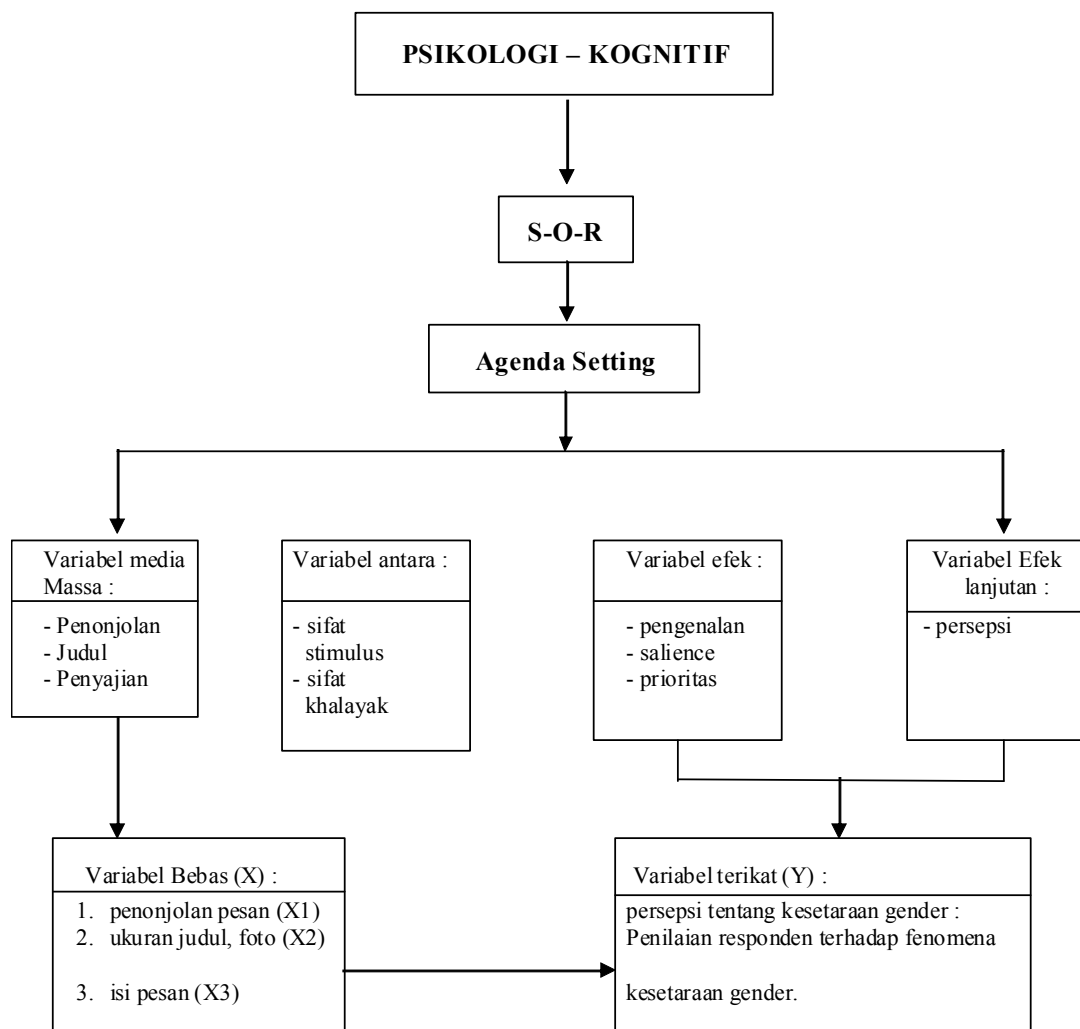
PSIKOLOGI – KOGNITIF

S-O-R

Agenda Setting

Variabel media Massa :

- Penonjolan
- Judul
- Penyajian

Variabel antara :

- sifat stimulus
- sifat khalayak

Variabel efek :

- pengenalan
- salience
- prioritas

Variabel Efek lanjutan :

- persepsi

Variabel Bebas (X) :

1. penonjolan pesan (X1)
2. ukuran judul, foto (X2)

3. isi pesan (X3)

Variabel terikat (Y) :

persepsi tentang kesetaraan gender : Penilaian responden terhadap fenomena

kesetaraan gender.